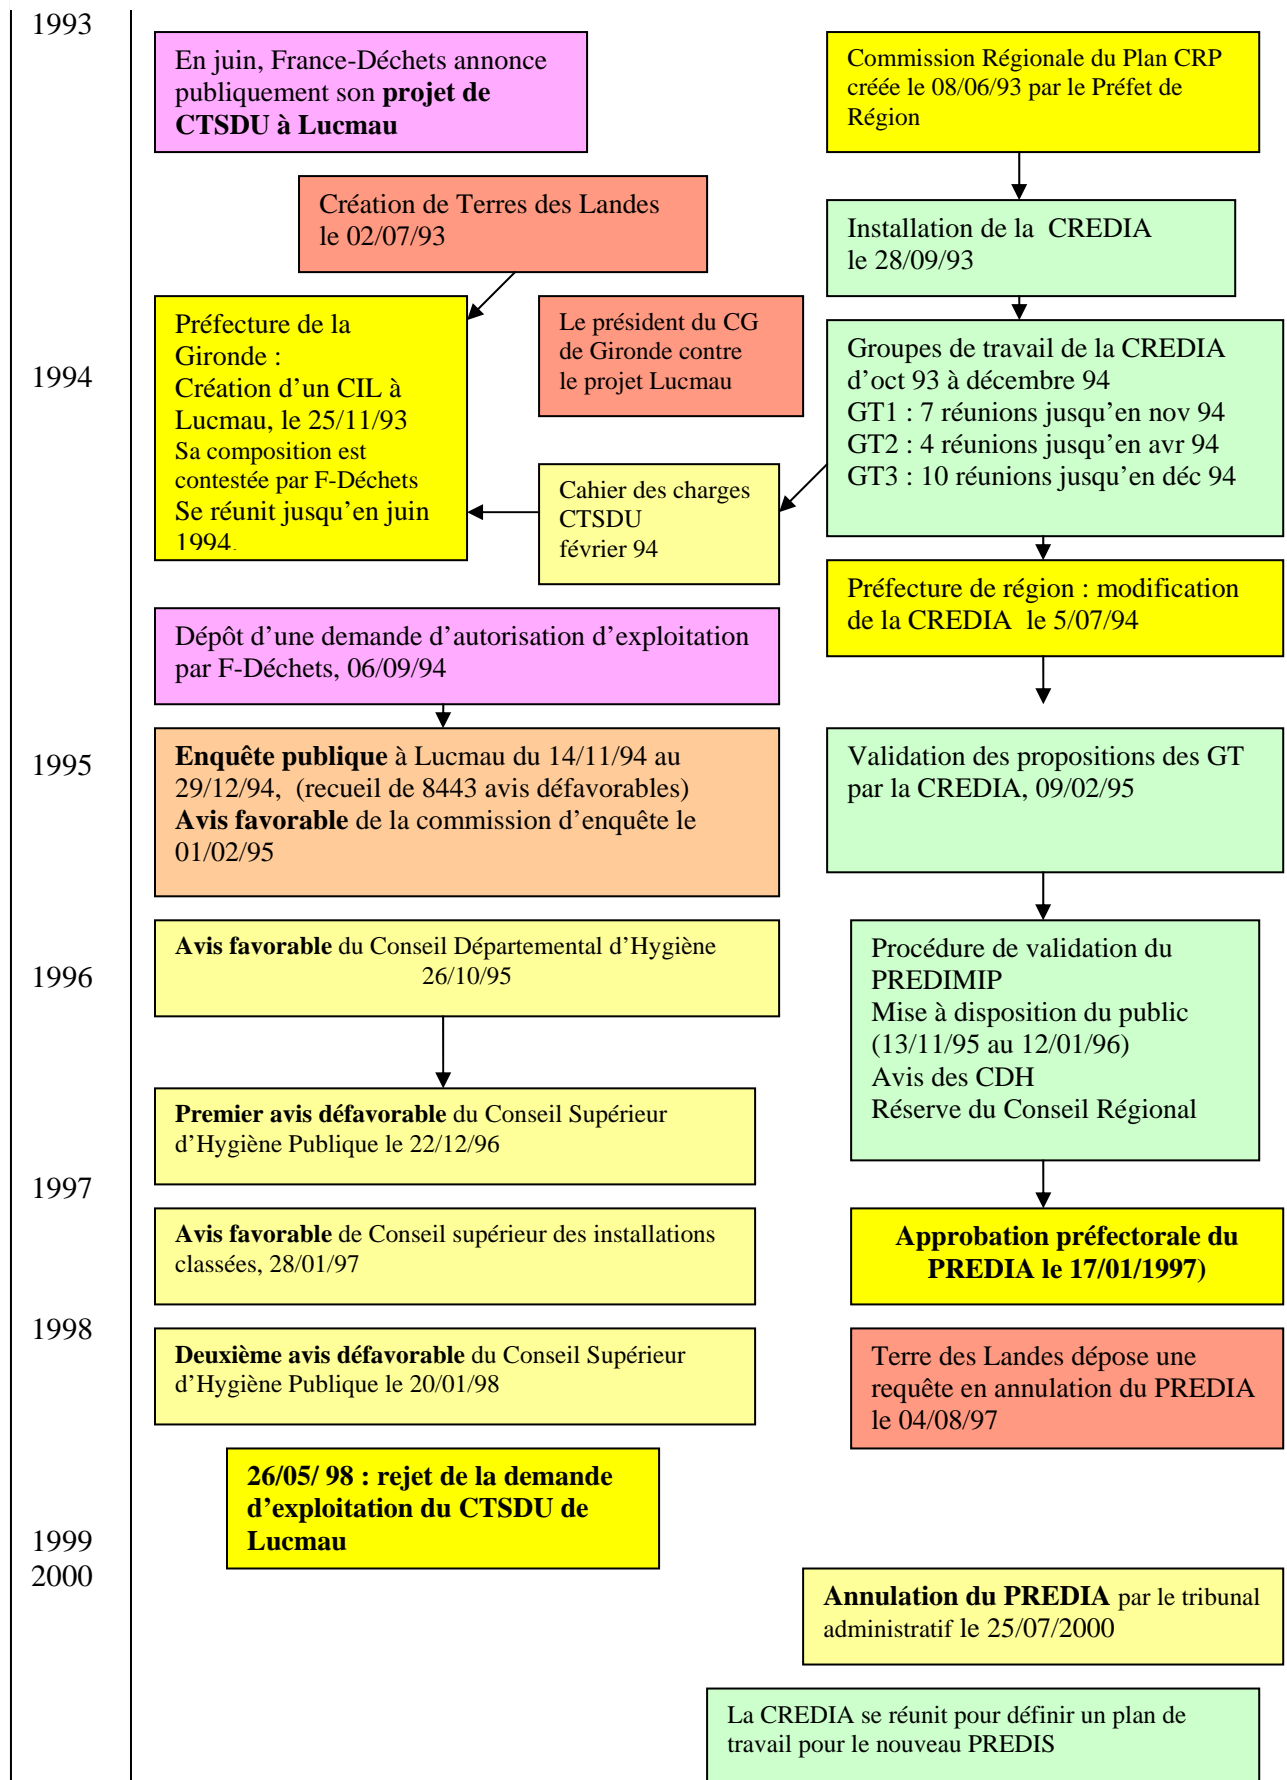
1993

En juin, France-Déchets annonce publiquement son **projet de CTSDU à Lucmau**

Commission Régionale du Plan CRP créée le 08/06/93 par le Préfet de Région

Création de Terres des Landes le 02/07/93

Installation de la CREDIA le 28/09/93

1994

Préfecture de la Gironde : Création d'un CIL à Lucmau, le 25/11/93 Sa composition est contestée par F-Déchets Se réunit jusqu'en juin 1994.

Le président du CG de Gironde contre le projet Lucmau

Groupes de travail de la CREDIA d'oct 93 à décembre 94
GT1 : 7 réunions jusqu'en nov 94
GT2 : 4 réunions jusqu'en avr 94
GT3 : 10 réunions jusqu'en déc 94

Cahier des charges CTSDU février 94

Préfecture de région : modification de la CREDIA le 5/07/94

Dépôt d'une demande d'autorisation d'exploitation par F-Déchets, 06/09/94

1995

**Enquête publique** à Lucmau du 14/11/94 au 29/12/94, (recueil de 8443 avis défavorables) **Avis favorable** de la commission d'enquête le 01/02/95

Validation des propositions des GT par la CREDIA, 09/02/95

1996

**Avis favorable** du Conseil Départemental d'Hygiène 26/10/95

Procédure de validation du PREDIMIP
Mise à disposition du public (13/11/95 au 12/01/96)
Avis des CDH
Réserve du Conseil Régional

**Premier avis défavorable** du Conseil Supérieur d'Hygiène Publique le 22/12/96

1997

**Avis favorable** de Conseil supérieur des installations classées, 28/01/97

**Approbation préfectorale du PREDIA le 17/01/1997)**

1998

**Deuxième avis défavorable** du Conseil Supérieur d'Hygiène Publique le 20/01/98

Terre des Landes dépose une requête en annulation du PREDIA le 04/08/97

**26/05/ 98 : rejet de la demande d'exploitation du CTSDU de Lucmau**

1999
2000

**Annulation du PREDIA** par le tribunal administratif le 25/07/2000

La CREDIA se réunit pour définir un plan de travail pour le nouveau PREDIS